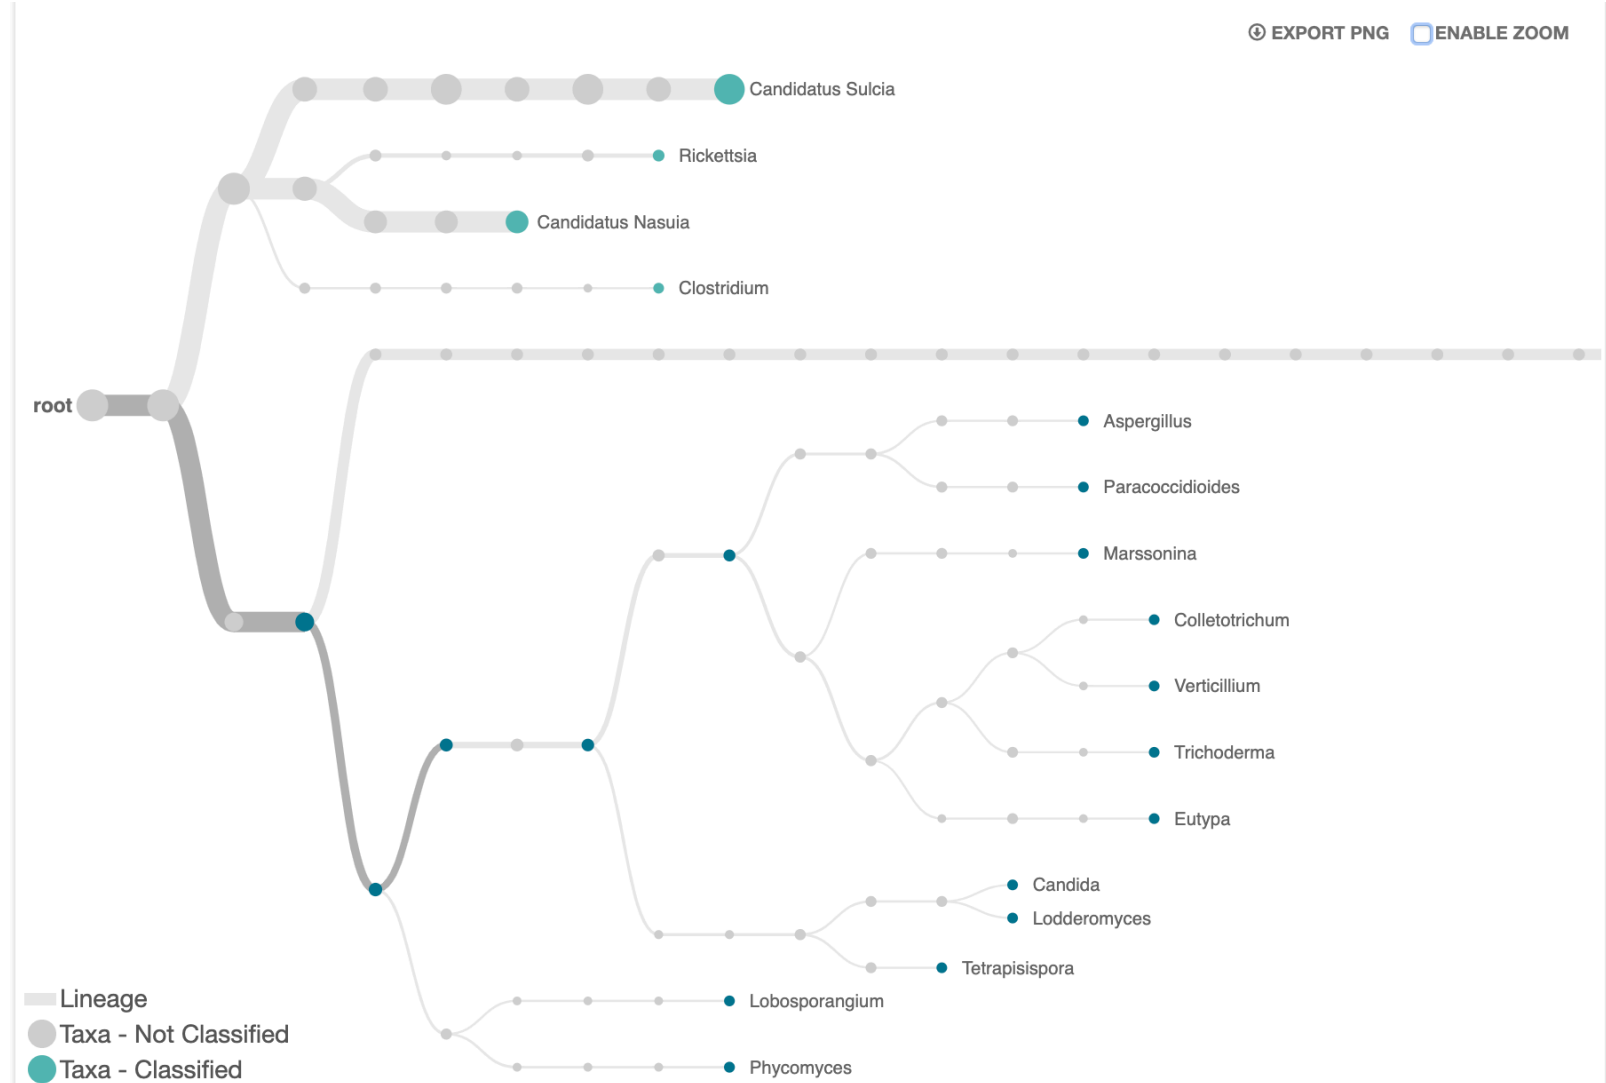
EXPORT PNG
ENABLE ZOOM

Candidatus Sulcia
Rickettsia
Candidatus Nasuia
Clostridium

root

Aspergillus
Paracoccidioides
Marssonina
Colletotrichum
Verticillium
Trichoderma
Eutypa
Candida
Lodderomyces
Tetrapisispora
Lobosporangium
Phycomyces

Lineage
Taxa - Not Classified
Taxa - Classified